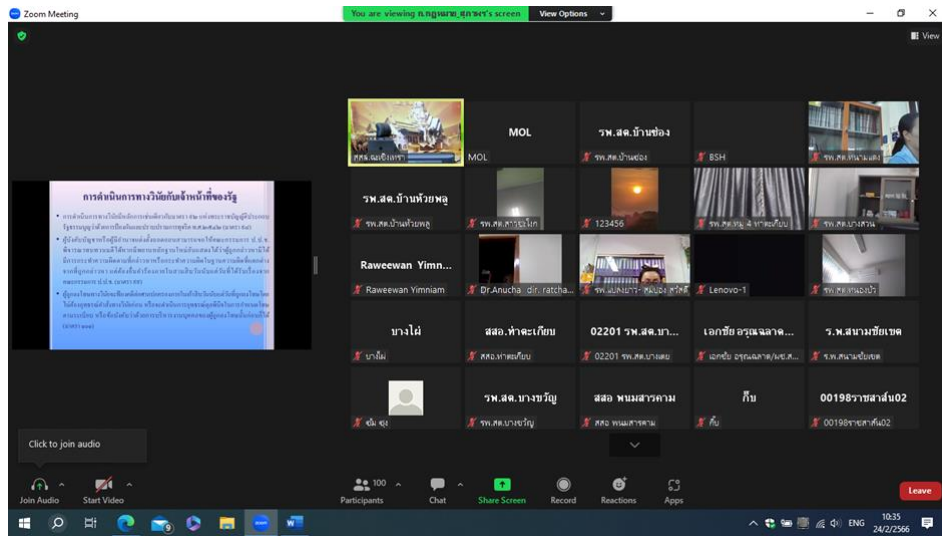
Zoom Meeting

You are viewing ก.กฎหมาย_สุภาพร's screen

View Options

View

การดำเนินการทางวินัยกับเจ้าหน้าที่ของรัฐ

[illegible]

สสจ.ฉะเชิงเทรา

MOL

MOL

รพ.สต.บ้านซ่อง

รพ.สต.บ้านซ่อง

BSH

รพ.สต.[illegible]

รพ.สต.บ้านห้วยพลู

รพ.สต.บ้านห้วยพลู

รพ.สต.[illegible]

123456

รพ.สต.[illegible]

รพ.สต.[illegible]

Raweewan Yimn...

Raweewan Yimniam

Dr.Anucha_dir. ratcha...

รพ.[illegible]

Lenovo-1

รพ.สต.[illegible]

บางไผ่

บางไผ่

สสอ.ท่าตะเกียบ

สสอ.ท่าตะเกียบ

02201 รพ.สต.บา...

02201 รพ.สต.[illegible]

เอกชัย อรุณฉลาด...

เอกชัย อรุณฉลาด/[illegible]

ร.พ.สนามชัยเขต

ร.พ.สนามชัยเขต

ซัม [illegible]

รพ.สต.บางขวัญ

รพ.สต.บางขวัญ

สสอ พนมสารคาม

สสอ พนมสารคาม

กิ๊บ

กิ๊บ

00198ราชสาส์น02

00198ราชสาส์น02

Click to join audio

Join Audio

Start Video

100

Participants

Chat

Share Screen

Record

Reactions

Apps

Leave

ENG

10:35

24/2/2566